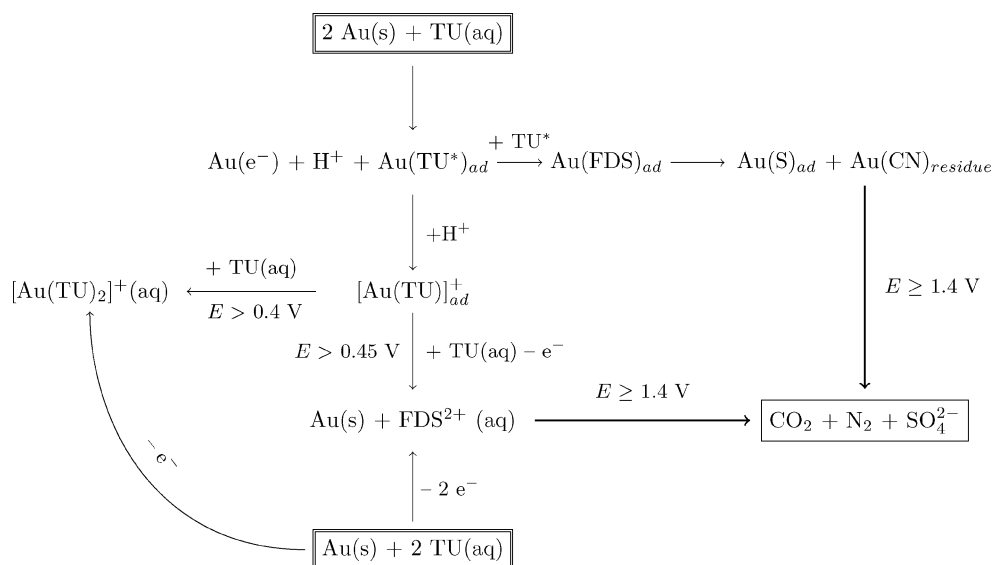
$2\ \mathrm{Au(s)} + \mathrm{TU(aq)}$

$\mathrm{Au(e^-)} + \mathrm{H^+} + \mathrm{Au(TU^*)}_{ad}$ $+\ \mathrm{TU^*}$ $\mathrm{Au(FDS)}_{ad}$ $\mathrm{Au(S)}_{ad} + \mathrm{Au(CN)}_{residue}$

$+\mathrm{H^+}$

$[\mathrm{Au(TU)_2}]^+\mathrm{(aq)}$ $+\ \mathrm{TU(aq)}$ $E > 0.4\ \mathrm{V}$ $[\mathrm{Au(TU)}]^+_{ad}$

$E \geq 1.4\ \mathrm{V}$

$E > 0.45\ \mathrm{V}$ $+\ \mathrm{TU(aq)} - \mathrm{e^-}$

$\mathrm{Au(s)} + \mathrm{FDS^{2+}}\ \mathrm{(aq)}$ $E \geq 1.4\ \mathrm{V}$ $\mathrm{CO_2} + \mathrm{N_2} + \mathrm{SO_4^{2-}}$

$-\ \mathrm{e^-}$

$-\ 2\ \mathrm{e^-}$

$\mathrm{Au(s)} + 2\ \mathrm{TU(aq)}$